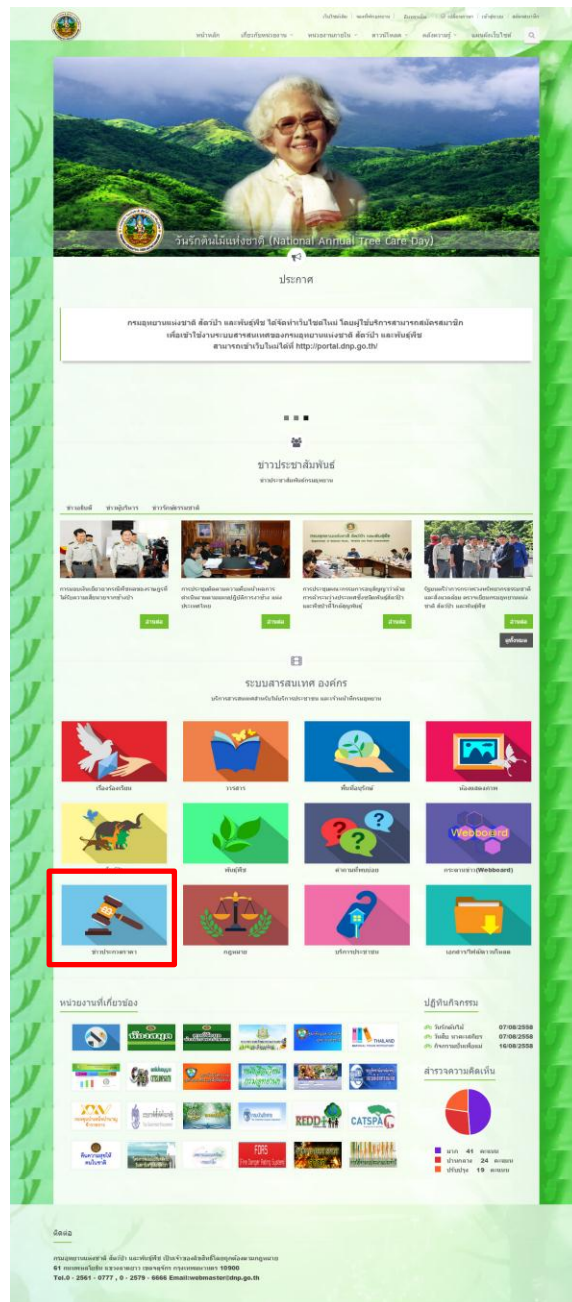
หน้าหลัก เกี่ยวกับกรมอุทยาน หน่วยงานภายใน ข่าวสาร คลังความรู้ แผนผังเว็บไซต์

วันรักต้นไม้แห่งชาติ (National Annual Tree Care Day)

ประกาศ

กรมอุทยานแห่งชาติ สัตว์ป่า และพันธุ์พืช ได้จัดทำเว็บไซต์ใหม่ โดยผู้ใช้บริการสามารถสมัครสมาชิก เพื่อเข้าใช้งานระบบสารสนเทศของกรมอุทยานแห่งชาติ สัตว์ป่า และพันธุ์พืช สามารถเข้าเว็บไซต์ได้ที่ http://portal.dnp.go.th/

ข่าวประชาสัมพันธ์

อ่านต่อ อ่านต่อ อ่านต่อ อ่านต่อ

ระบบสารสนเทศ องค์กร

พันธุ์พืช

กระดานข่าว(Webboard)

ข่าวประกวดราคา

กฎหมาย

หน่วยงานที่เกี่ยวข้อง

ปฏิทินกิจกรรม

07/08/2558
07/08/2558
16/08/2558

สำรวจความคิดเห็น

มาก 41 คะแนน
ปานกลาง 24 คะแนน
ปรับปรุง 19 คะแนน

ติดต่อ

กรมอุทยานแห่งชาติ สัตว์ป่า และพันธุ์พืช
61 ถนนพหลโยธิน แขวงลาดยาว เขตจตุจักร กรุงเทพมหานคร 10900
Tel.0 - 2561 - 0777 , 0 - 2579 - 6666 Email:webmaster@dnp.go.th